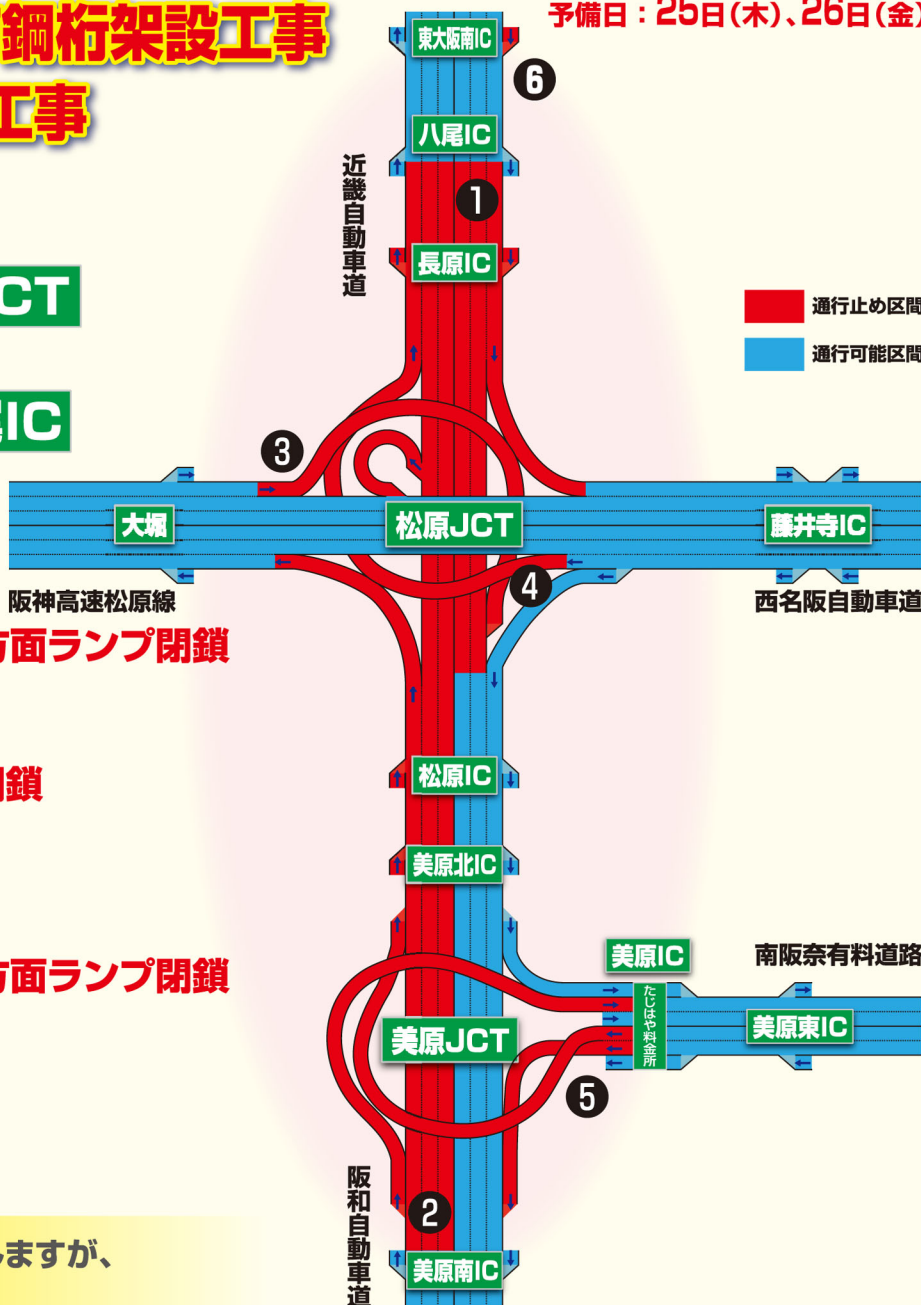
鋼桁架設工事

工事

予備日：25日(木)、26日(金)

CT

IC

東大阪南IC

6

八尾IC

近畿自動車道

1

長原IC

通行止め区間

通行可能区間

3

大堀

松原JCT

藤井寺IC

阪神高速松原線

4

西名阪自動車道

方面ランプ閉鎖

閉鎖

松原IC

美原北IC

方面ランプ閉鎖

美原IC

南阪奈有料道路

たじはや料金所

美原東IC

美原JCT

5

阪和自動車道

2

美原南IC

ますが、